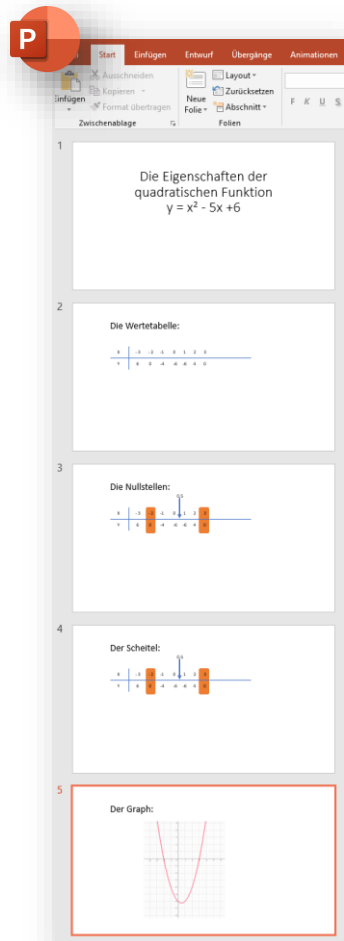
P

Start Einfügen Entwurf Übergänge Animationen

Ausschneiden
Kopieren
Format übertragen
Einfügen
Zwischenablage

Neue Folie
Layout
Zurücksetzen
Abschnitt
Folien

F K U S

1

Die Eigenschaften der quadratischen Funktion
y = x² - 5x +6

2

Die Wertetabelle:

| x | -3 | -2 | -1 | 0 | 1 | 2 | 3 |
|---|---|---|---|---|---|---|---|
| y | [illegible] | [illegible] | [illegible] | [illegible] | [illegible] | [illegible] | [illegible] |

3

Die Nullstellen:

4

Der Scheitel:

5

Der Graph: